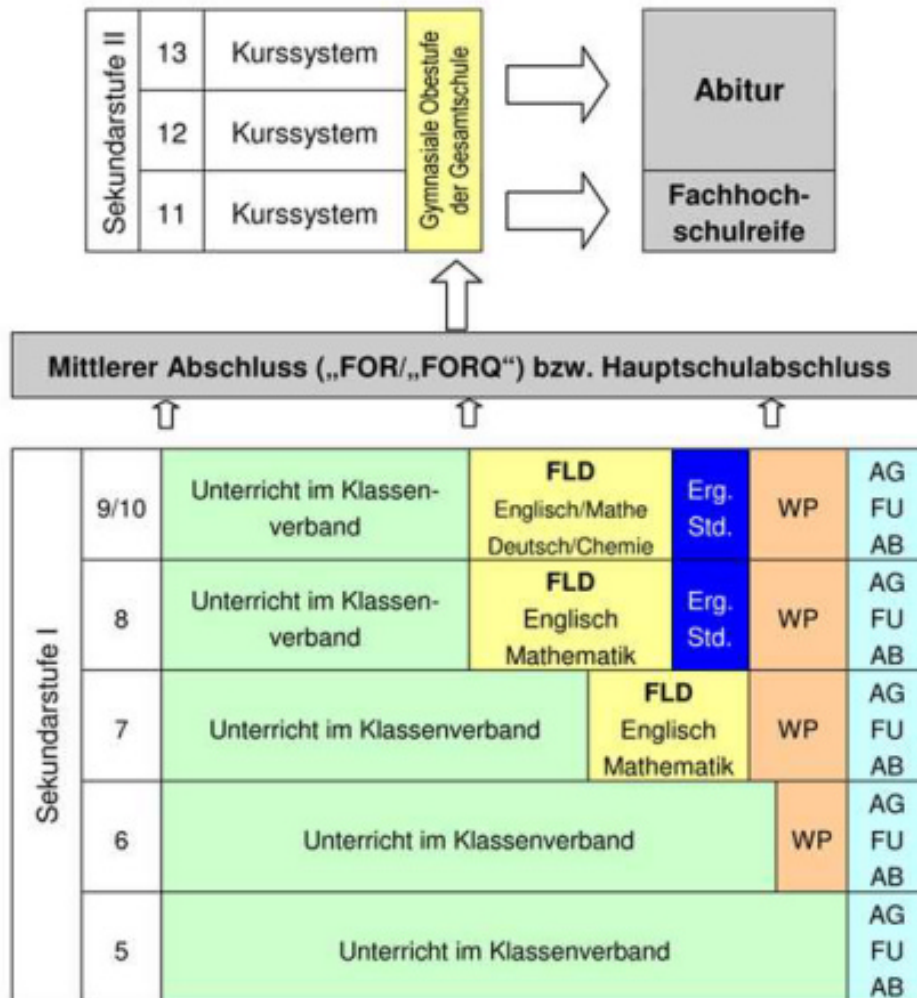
| Sekundarstufe II | 13 | Kurssystem | Gymnasiale Obestufe der Gesamtschule |
|---|---|---|---|
| | 12 | Kurssystem | |
| | 11 | Kurssystem | |

Abitur

Fachhochschulreife

Mittlerer Abschluss („FOR/„FORQ“) bzw. Hauptschulabschluss

| Sekundarstufe I | | | | | | |
|---|---|---|---|---|---|---|
| | 9/10 | Unterricht im Klassenverband | FLD Englisch/Mathe Deutsch/Chemie | Erg. Std. | WP | AG FU AB |
| | 8 | Unterricht im Klassenverband | FLD Englisch Mathematik | Erg. Std. | WP | AG FU AB |
| | 7 | Unterricht im Klassenverband | FLD Englisch Mathematik | | WP | AG FU AB |
| | 6 | Unterricht im Klassenverband | | | WP | AG FU AB |
| | 5 | Unterricht im Klassenverband | | | | AG FU AB |